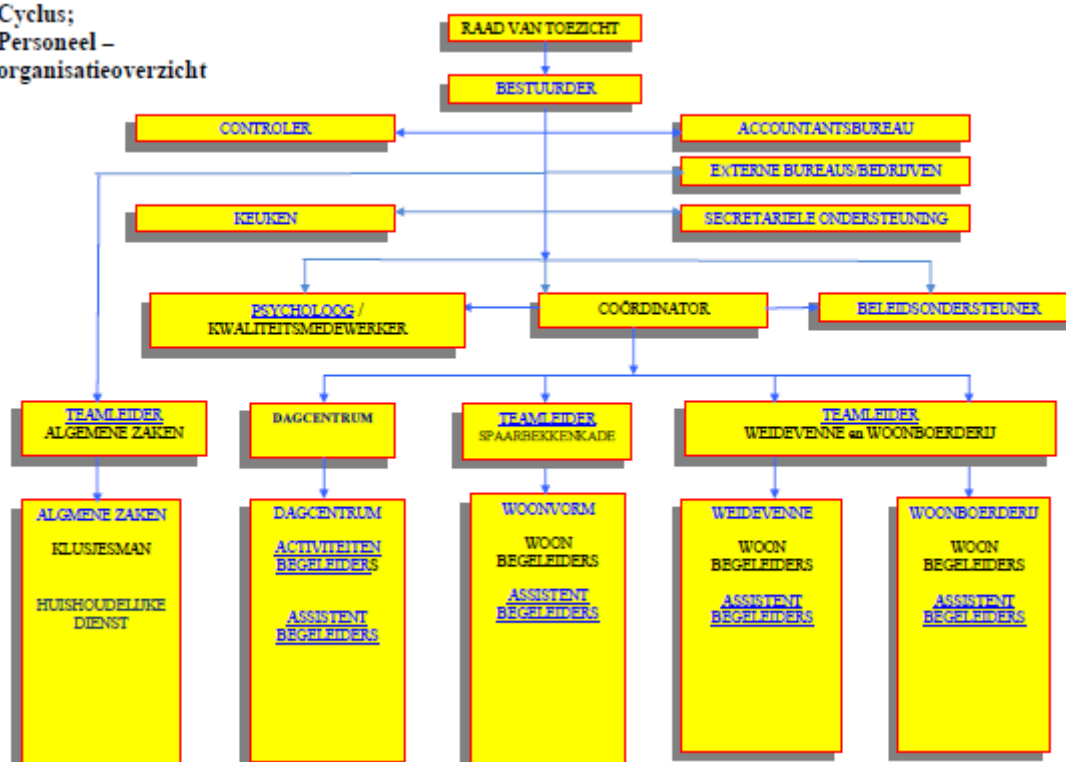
Cyclus;
Personeel –
organisatieoverzicht

RAAD VAN TOEZICHT

BESTUURDER

CONTROLER

ACCOUNTANTSBUREAU

EXTERNE BUREAUS/BEDRIJVEN

KEUKEN

SECRETARIELE ONDERSTEUNING

PSYCHOLOOG / KWALITEITSMEDEWERKER

COÖRDINATOR

BELEIDSONDERSTEUNER

TEAMLEIDER ALGEMENE ZAKEN

DAGCENTRUM

TEAMLEIDER SPAARBEKKENKADE

TEAMLEIDER WEIDEVENNE en WOONBOERDERIJ

ALGMENE ZAKEN

KLUSJESMAN

HUISHOUDELIJKE DIENST

DAGCENTRUM

ACTIVITEITEN BEGELEIDERS

ASSISTENT BEGELEIDERS

WOONVORM

WOON BEGELEIDERS

ASSISTENT BEGELEIDERS

WEIDEVENNE

WOON BEGELEIDERS

ASSISTENT BEGELEIDERS

WOONBOERDERIJ

WOON BEGELEIDERS

ASSISTENT BEGELEIDERS